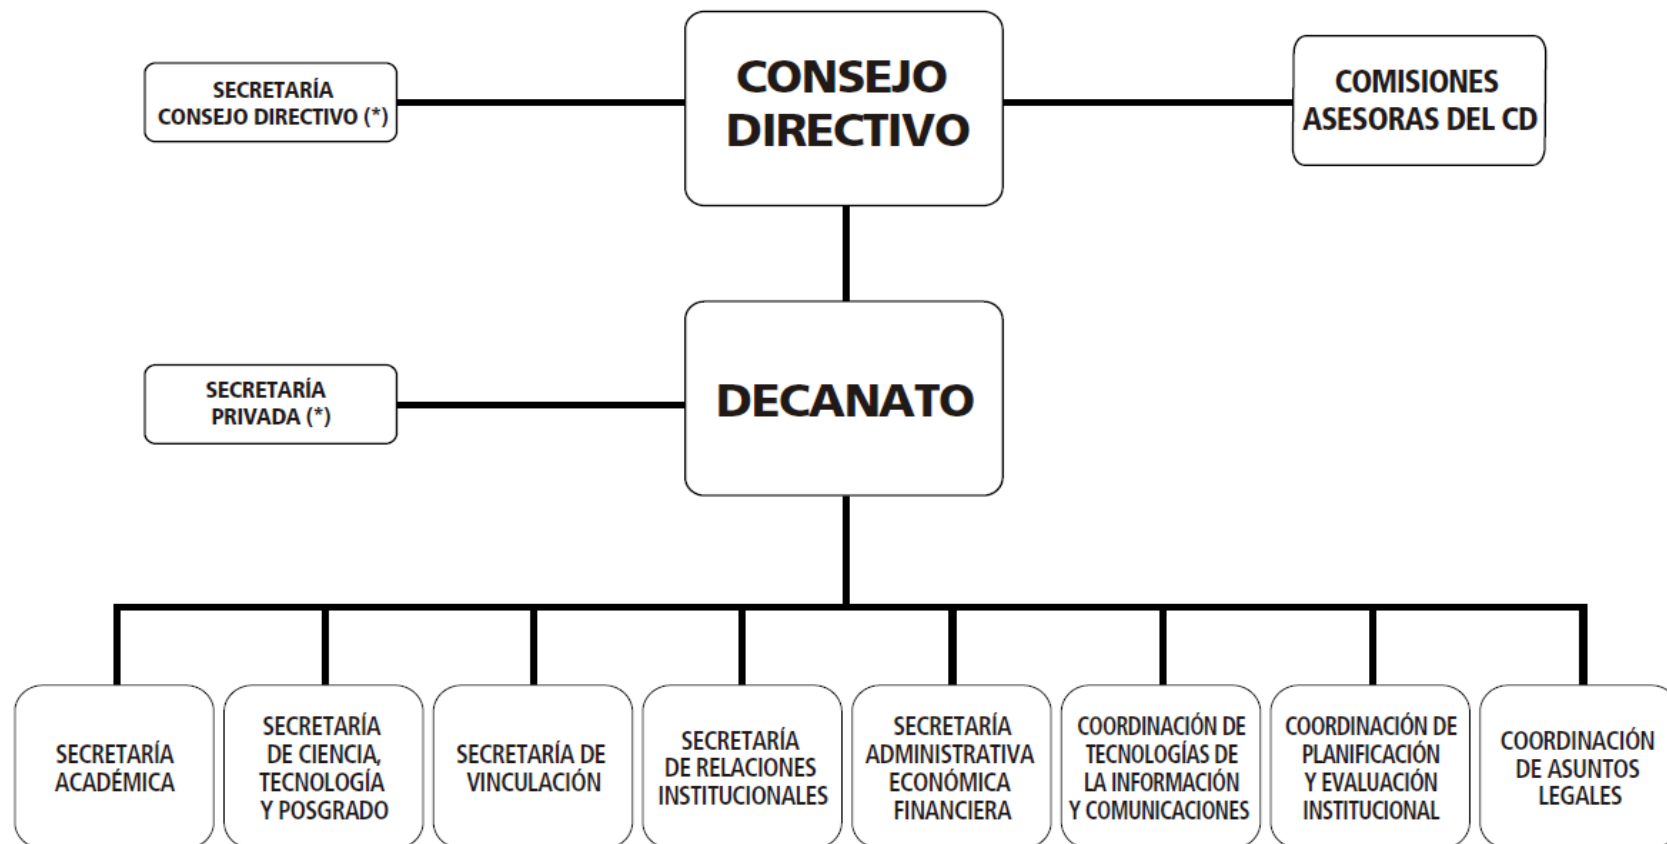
SECRETARÍA CONSEJO DIRECTIVO (*)

CONSEJO DIRECTIVO

COMISIONES ASESORAS DEL CD

SECRETARÍA PRIVADA (*)

DECANATO

SECRETARÍA ACADÉMICA

SECRETARÍA DE CIENCIA, TECNOLOGÍA Y POSGRADO

SECRETARÍA DE VINCULACIÓN

SECRETARÍA DE RELACIONES INSTITUCIONALES

SECRETARÍA ADMINISTRATIVA ECONÓMICA FINANCIERA

COORDINACIÓN DE TECNOLOGÍAS DE LA INFORMACIÓN Y COMUNICACIONES

COORDINACIÓN DE PLANIFICACIÓN Y EVALUACIÓN INSTITUCIONAL

COORDINACIÓN DE ASUNTOS LEGALES